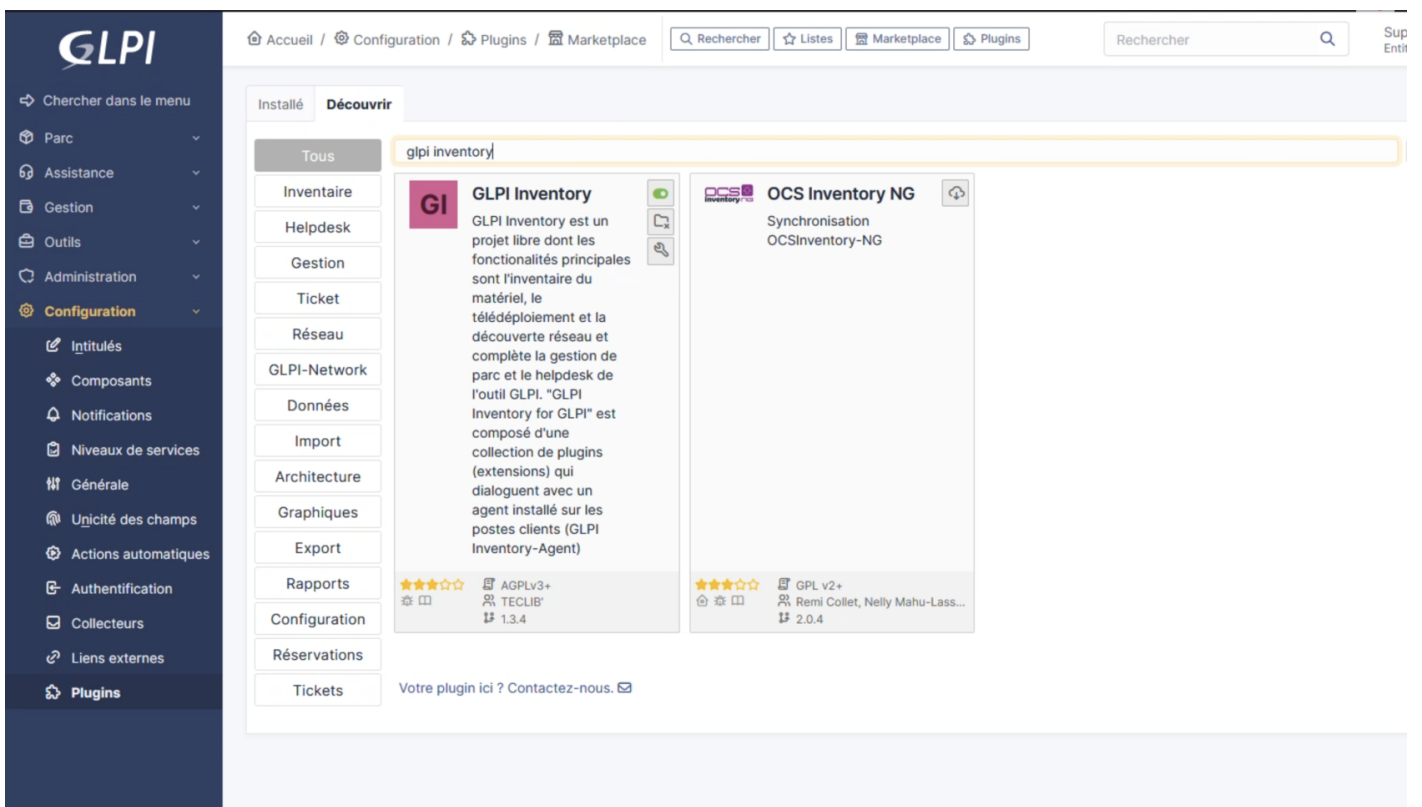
GLPI

Chercher dans le menu
Parc
Assistance
Gestion
Outils
Administration
Configuration
Intitulés
Composants
Notifications
Niveaux de services
Générale
Unicité des champs
Actions automatiques
Authentification
Collecteurs
Liens externes
Plugins

Accueil / Configuration / Plugins / Marketplace
Rechercher
Listes
Marketplace
Plugins
Rechercher
Sup
Entit

Installé
Découvrir

Tous
Inventaire
Helpdesk
Gestion
Ticket
Réseau
GLPI-Network
Données
Import
Architecture
Graphiques
Export
Rapports
Configuration
Réservations
Tickets

glpi inventory

GI
GLPI Inventory
GLPI Inventory est un projet libre dont les fonctionalités principales sont l'inventaire du matériel, le télédéploiement et la découverte réseau et complète la gestion de parc et le helpdesk de l'outil GLPI. "GLPI Inventory for GLPI" est composé d'une collection de plugins (extensions) qui dialoguent avec un agent installé sur les postes clients (GLPI Inventory-Agent)
AGPLv3+
TECLIB'
1.3.4

OCS Inventory NG
Synchronisation OCSInventory-NG
GPL v2+
Remi Collet, Nelly Mahu-Lass...
2.0.4

Votre plugin ici ? Contactez-nous.